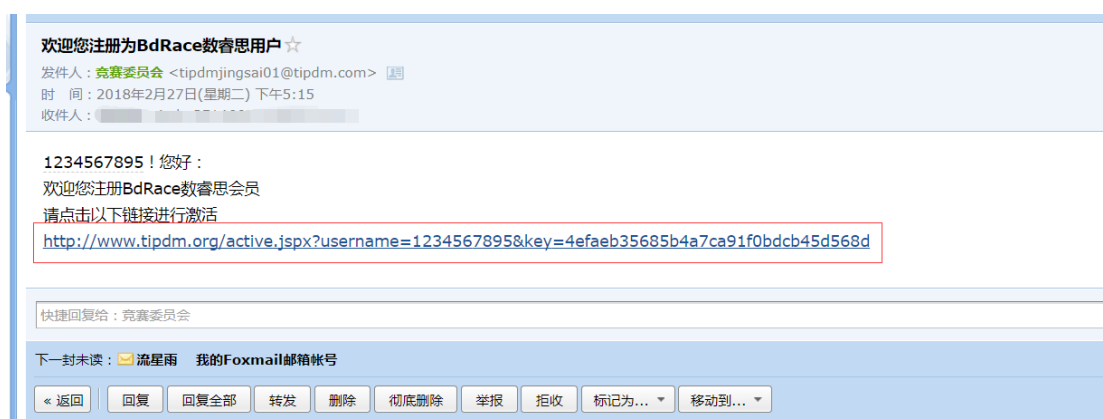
欢迎您注册为BdRace数睿思用户

发件人：竞赛委员会 <tipdmjingsai01@tipdm.com>
时　间：2018年2月27日(星期二) 下午5:15
收件人：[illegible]

1234567895！您好：
欢迎您注册BdRace数睿思会员
请点击以下链接进行激活
http://www.tipdm.org/active.jspx?username=1234567895&key=4efaeb35685b4a7ca91f0bdcb45d568d

快捷回复给：竞赛委员会

下一封未读：流星雨　我的Foxmail邮箱帐号

« 返回　回复　回复全部　转发　删除　彻底删除　举报　拒收　标记为...　移动到...